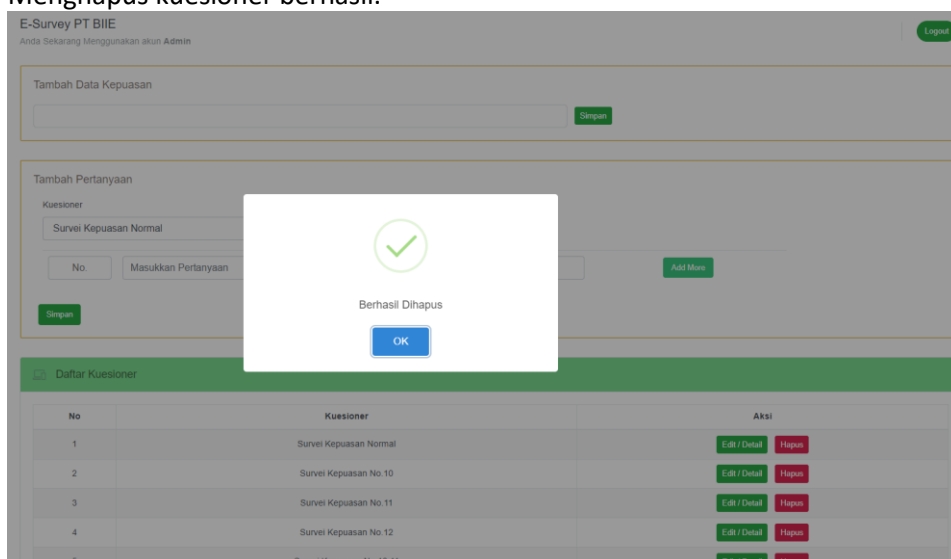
Menghapus kuesioner berhasil.

E-Survey PT BIIE
Anda Sekarang Menggunakan akun Admin

Logout

Tambah Data Kepuasan

Simpan

Tambah Pertanyaan

Kuesioner

Survei Kepuasan Normal

No.

Masukkan Pertanyaan

Add More

Simpan

Berhasil Dihapus

OK

Daftar Kuesioner

| No | Kuesioner | Aksi |
|---|---|---|
| 1 | Survei Kepuasan Normal | Edit / Detail Hapus |
| 2 | Survei Kepuasan No.10 | Edit / Detail Hapus |
| 3 | Survei Kepuasan No.11 | Edit / Detail Hapus |
| 4 | Survei Kepuasan No.12 | Edit / Detail Hapus |
| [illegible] | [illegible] | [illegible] |